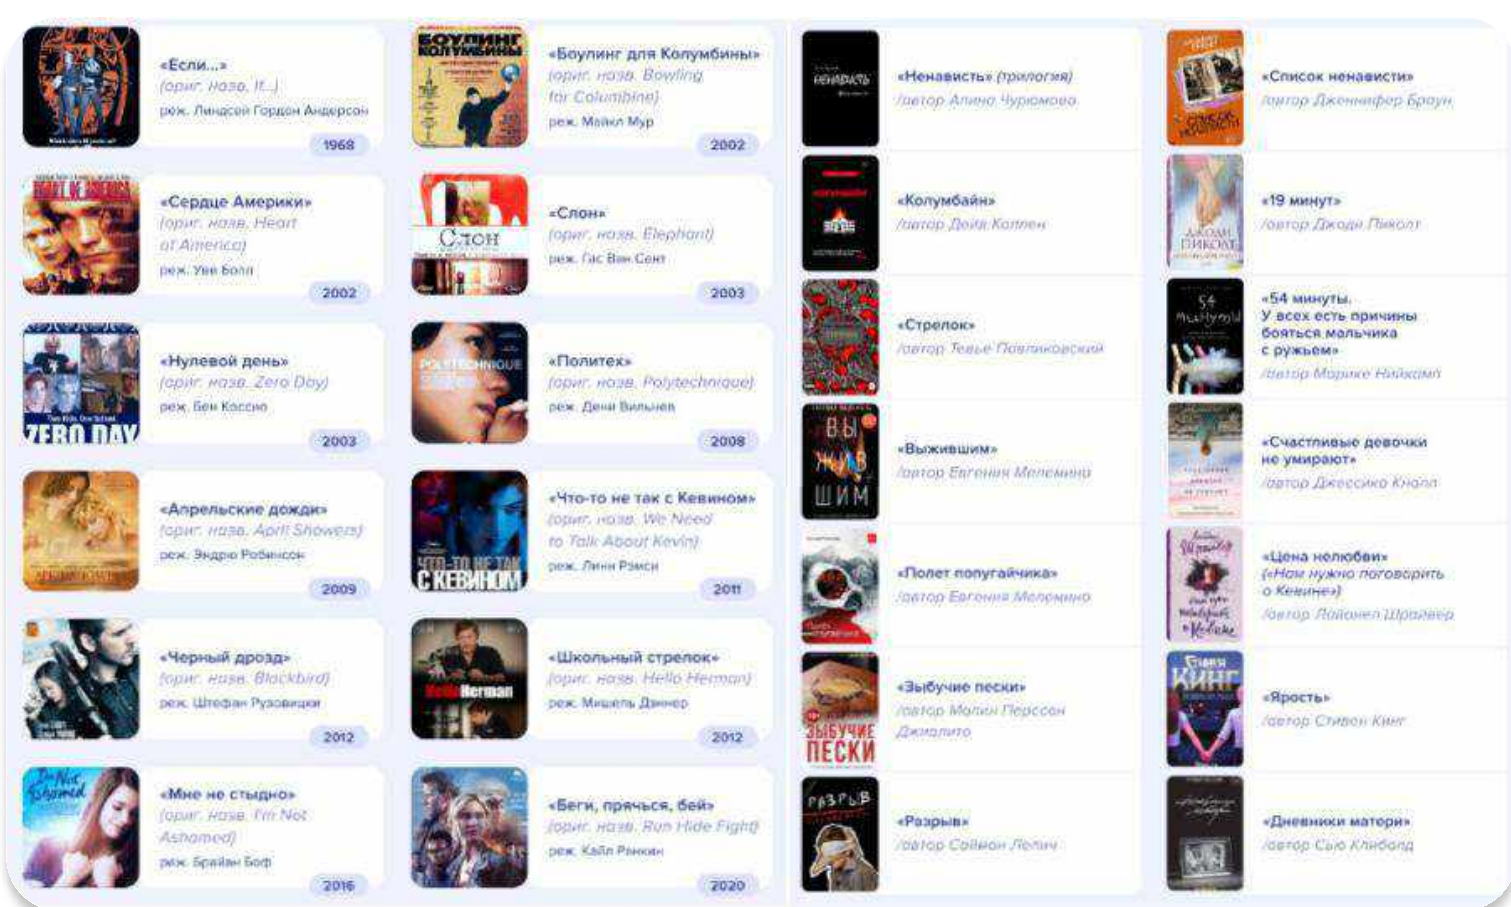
«Если...»
(ориг. назв. If...)
реж. Линдсей Гордон Андерсон
1968

«Боулинг для Колумбины»
(ориг. назв. Bowling for Columbine)
реж. Майкл Мур
2002

«Сердце Америки»
(ориг. назв. Heart of America)
реж. Уве Болл
2002

«Слон»
(ориг. назв. Elephant)
реж. Гас Ван Сент
2003

«Нулевой день»
(ориг. назв. Zero Day)
реж. Бен Коччио
2003

«Политех»
(ориг. назв. Polytechnique)
реж. Дени Вильнев
2008

«Апрельские дожди»
(ориг. назв. April Showers)
реж. Эндрю Робинсон
2009

«Что-то не так с Кевином»
(ориг. назв. We Need to Talk About Kevin)
реж. Линн Рэмси
2011

«Черный дрозд»
(ориг. назв. Blackbird)
реж. Штефан Рузовицки
2012

«Школьный стрелок»
(ориг. назв. Hello Herman)
реж. Мишель Даннер
2012

«Мне не стыдно»
(ориг. назв. I'm Not Ashamed)
реж. Брайан Боф
2016

«Беги, прячься, бей»
(ориг. назв. Run Hide Fight)
реж. Кайл Ранкин
2020

«Ненависть» (трилогия)
/автор Алина Чурюмова

«Колумбайн»
/автор Дейв Каллен

«Стрелок»
/автор Тевье Павликовский

«Выжившим»
/автор Евгения Мелемина

«Полет попугайчика»
/автор Евгения Мелемина

«Зыбучие пески»
/автор Малин Персон Джолито

«Разрыв»
/автор Саймон Лелич

«Список ненависти»
/автор Дженнифер Браун

«19 минут»
/автор Джоди Пиколт

«54 минуты. У всех есть причины бояться мальчика с ружьем»
/автор Марике Найкамп

«Счастливые девочки не умирают»
/автор Джессика Кнолл

«Цена нелюбви» («Нам нужно поговорить о Кевине»)
/автор Лайонел Шрайвер

«Ярость»
/автор Стивен Кинг

«Дневники матери»
/автор Сью Клиболд